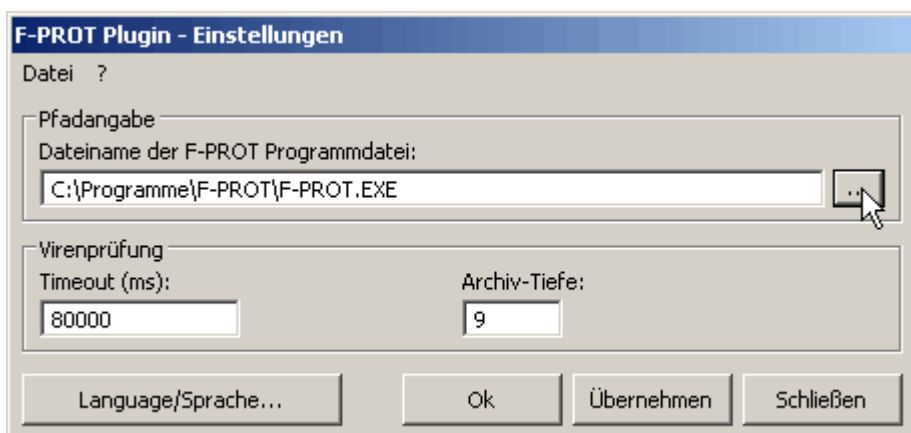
F-PROT Plugin - Einstellungen

Datei ?

Pfadangabe

Dateiname der F-PROT Programmdatei:

C:\Programme\F-PROT\F-PROT.EXE

...

Virenprüfung

Timeout (ms):

80000

Archiv-Tiefe:

9

Language/Sprache...

Ok

Übernehmen

Schließen